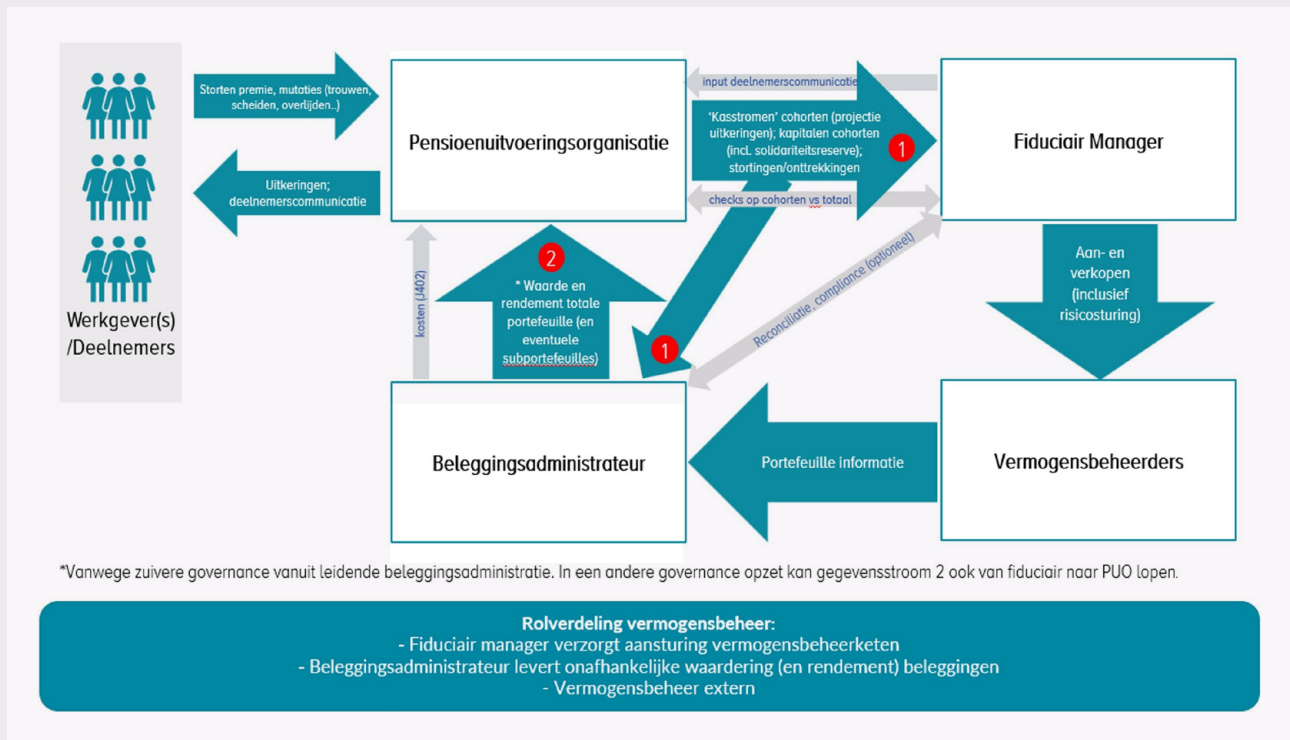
Werkgever(s) /Deelnemers

Storten premie, mutaties (trouwen, scheiden, overlijden..)

Uitkeringen; deelnemerscommunicatie

Pensioenuitvoeringsorganisatie

input deelnemerscommunicatie

'Kasstromen' cohorten (projectie uitkeringen); kapitalen cohorten (incl. solidariteitsreserve); stortingen/onttrekkingen

1

checks op cohorten vs totaal

Fiduciair Manager

Aan- en verkopen (inclusief risicosturing)

kosten (J402)

2

* Waarde en rendement totale portefeuille (en eventuele subportefeuilles)

1

Reconciliatie, compliance (optioneel)

Beleggingsadministrateur

Portefeuille informatie

Vermogensbeheerders

*Vanwege zuivere governance vanuit leidende beleggingsadministratie. In een andere governance opzet kan gegevensstroom 2 ook van fiduciair naar PUO lopen.

Rolverdeling vermogensbeheer:
- Fiduciair manager verzorgt aansturing vermogensbeheerketen
- Beleggingsadministrateur levert onafhankelijke waardering (en rendement) beleggingen
- Vermogensbeheer extern